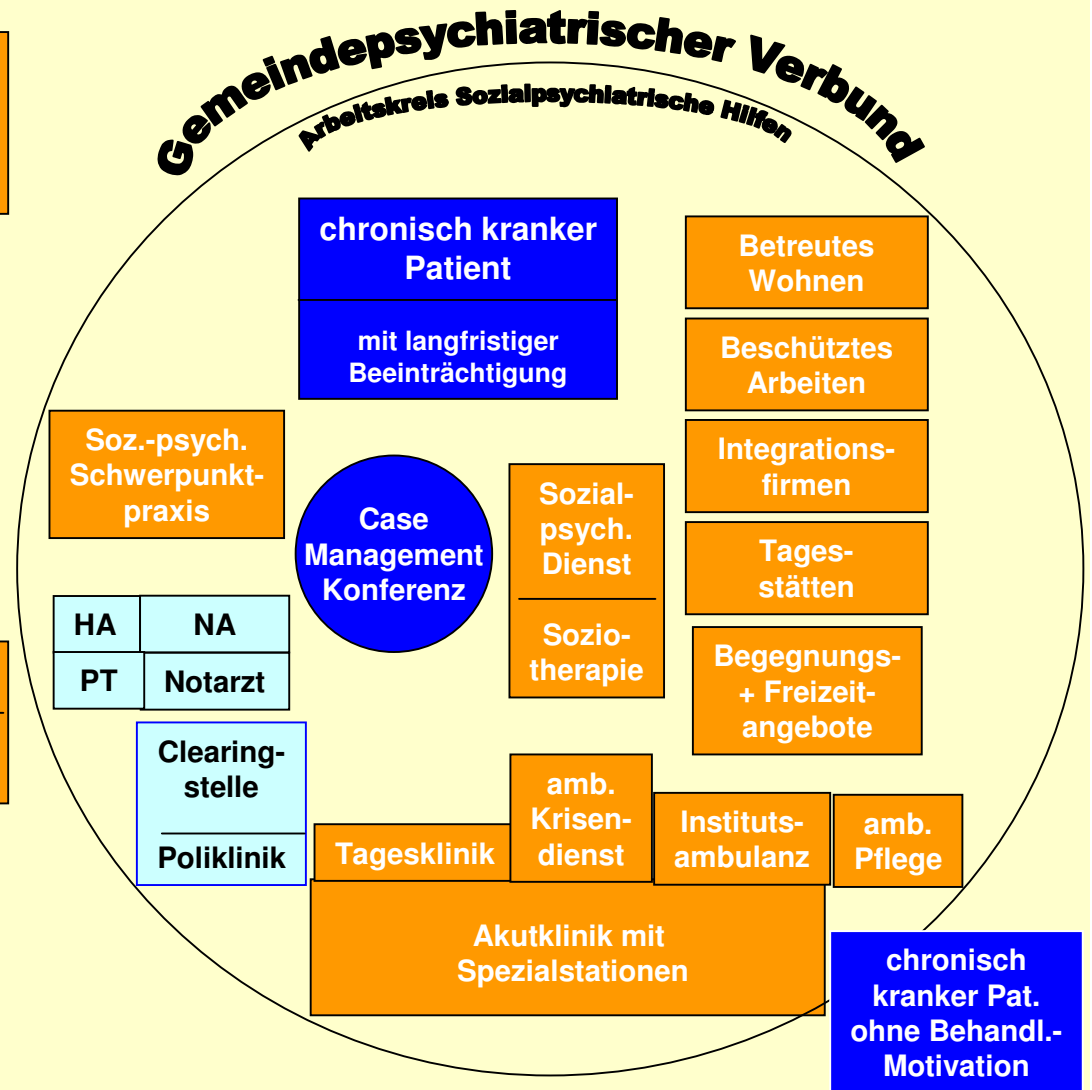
Gemeindepsychiatrischer Verbund

Arbeitskreis Sozialpsychiatrische Hilfen

chronisch kranker Patient

mit langfristiger Beeinträchtigung

Betreutes Wohnen

Beschütztes Arbeiten

Integrationsfirmen

Tagesstätten

Begegnungs- + Freizeitangebote

Soz.-psych. Schwerpunktpraxis

Case Management Konferenz

Sozialpsych. Dienst

Soziotherapie

| HA | NA |
|---|---|
| PT | Notarzt |

Clearingstelle

Poliklinik

Tagesklinik

amb. Krisendienst

Institutsambulanz

amb. Pflege

Akutklinik mit Spezialstationen

chronisch kranker Pat. ohne Behandl.-Motivation